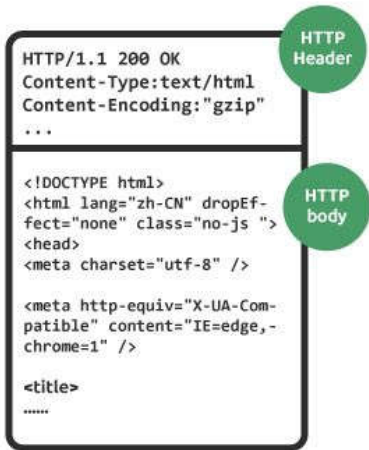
HTTP Header

HTTP/1.1 200 OK
Content-Type:text/html
Content-Encoding:"gzip"
...

HTTP body

<!DOCTYPE html>
<html lang="zh-CN" dropEffect="none" class="no-js ">
<head>
<meta charset="utf-8" />

<meta http-equiv="X-UA-Compatible" content="IE=edge,-chrome=1" />

<title>
......